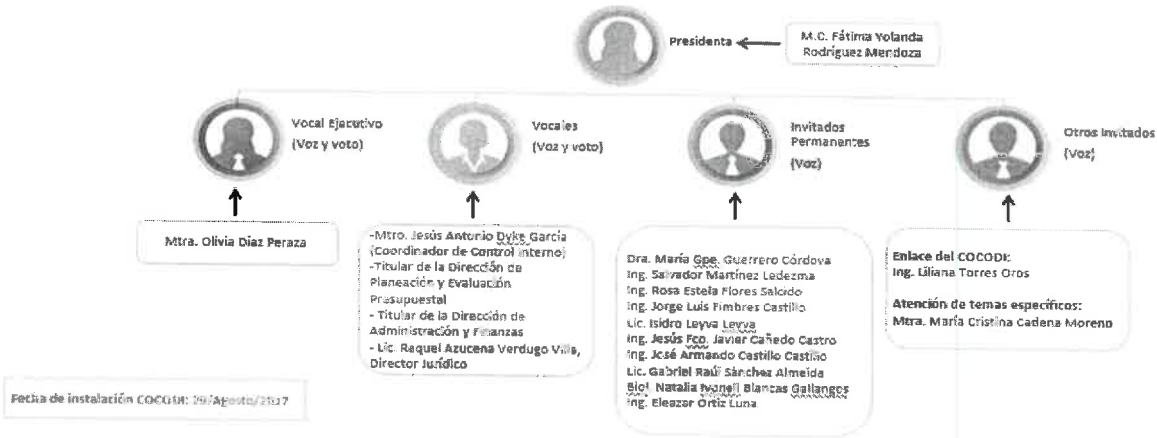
Presidenta

M.C. Fátima Yolanda Rodríguez Mendoza

Vocal Ejecutivo (Voz y voto)

Vocales (Voz y voto)

Invitados Permanentes (Voz)

Otros invitados (Voz)

Mtra. Olivia Díaz Peraza

-Mtro. Jesús Antonio Dyke García (Coordinador de Control Interno)
-Titular de la Dirección de Planeación y Evaluación Presupuestal
- Titular de la Dirección de Administración y Finanzas
- Lic. Raquel Azucena Verdugo Villa, Director Jurídico

Dra. María Gpe. Guerrero Córdova
Ing. Salvador Martínez Ledezma
Ing. Rosa Estela Flores Salcido
Ing. Jorge Luis Fimbres Castillo
Lic. Isidro Leyva Leyva
Ing. Jesús Fco. Javier Cañedo Castro
Ing. José Armando Castillo Castillo
Lic. Gabriel Raúl Sánchez Almeida
Biol. Natalia Ivonell Blancas Gallangos
Ing. Eleazar Ortiz Luna

Enlace del COCODI:
Ing. Liliana Torres Oros

Atención de temas específicos:
Mtra. María Cristina Cadena Moreno

Fecha de instalación COCODI: 29/Agosto/2017